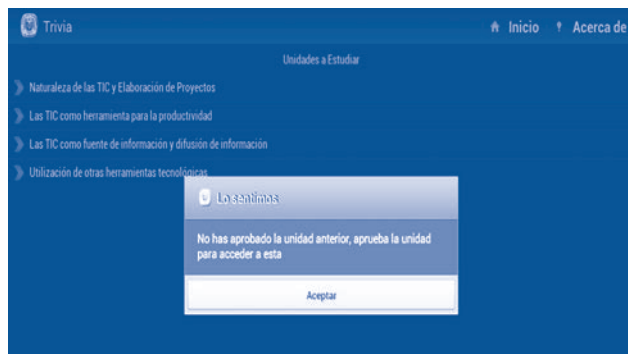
Trivia

Inicio   Acerca de

Unidades a Estudiar

Naturaleza de las TIC y Elaboración de Proyectos

Las TIC como herramienta para la productividad

Las TIC como fuente de información y difusión de información

Utilización de otras herramientas tecnológicas

Lo sentimos

No has aprobado la unidad anterior, aprueba la unidad para acceder a esta

Aceptar